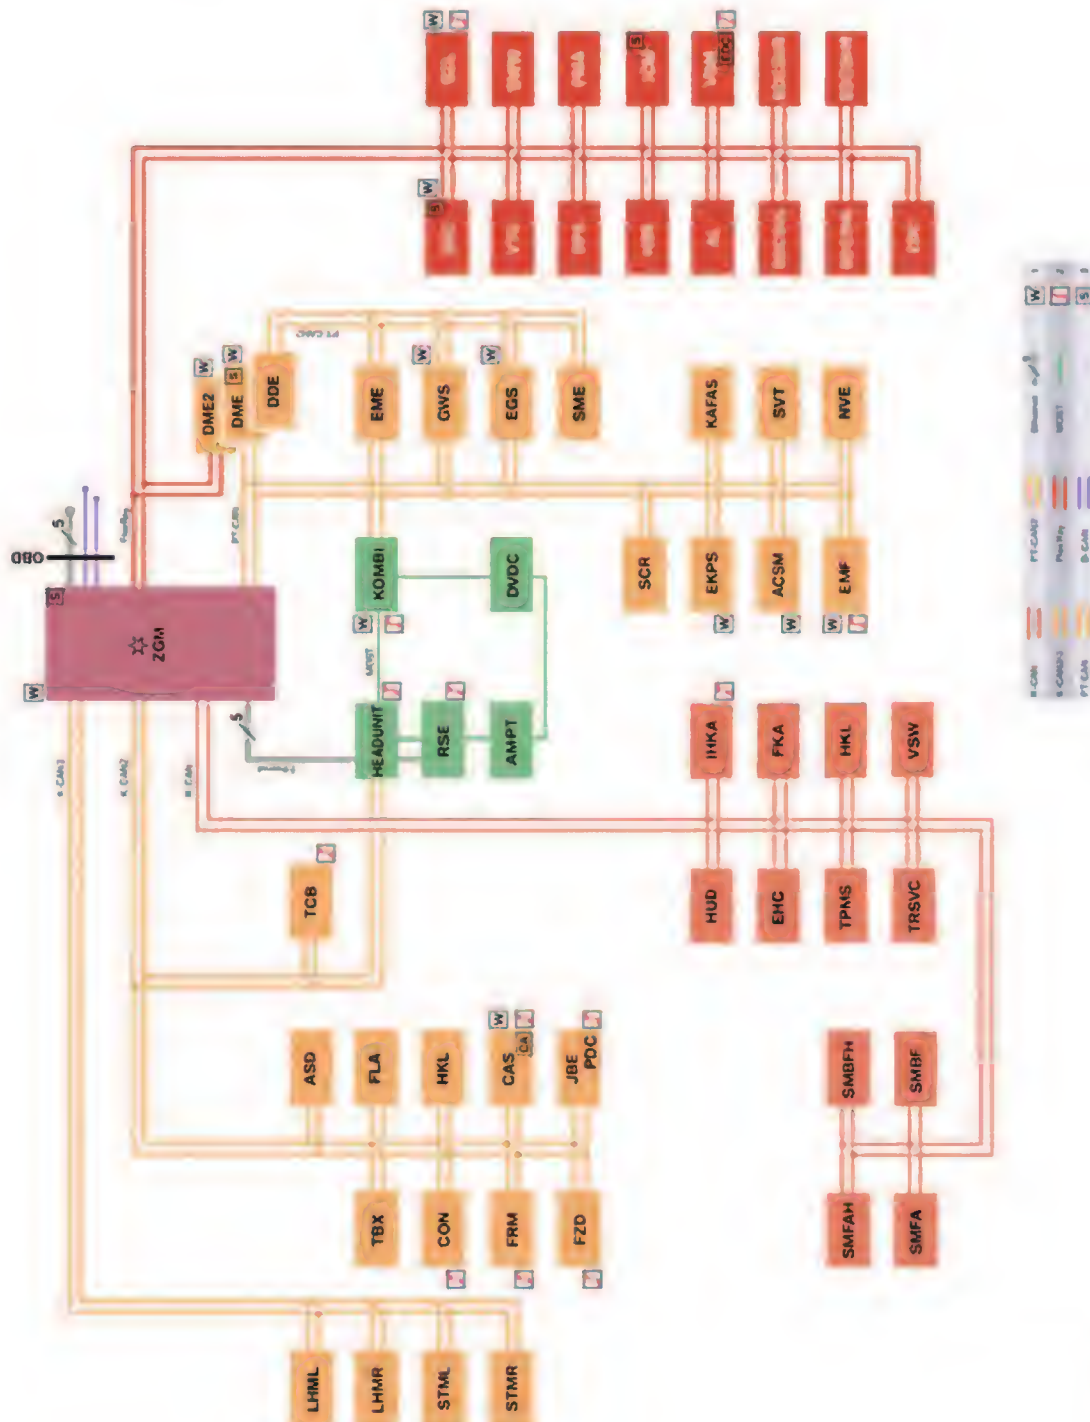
OBD
S
ZGM
W
S
DME2
DME
DDE
W
S
W
EME
GWS
EGS
SME
W
W
KAFAS
SVT
NVE
SCR
EKPS
ACSM
EMF
W
W
W
KOMBI
DVDC
W
HEADUNIT
RSE
AMPT
S
IHKA
FKA
HKL
VSW
HUD
EHC
TPMS
TRSVC
TCB
ASD
FLA
HKL
CAS
JBE
PDC
W
CA
TBX
CON
FRM
FZD
SMBFH
SMBF
SMFAH
SMFA
LHML
LHMR
STML
STMR
W
S
W
S
EDC
W
S
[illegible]